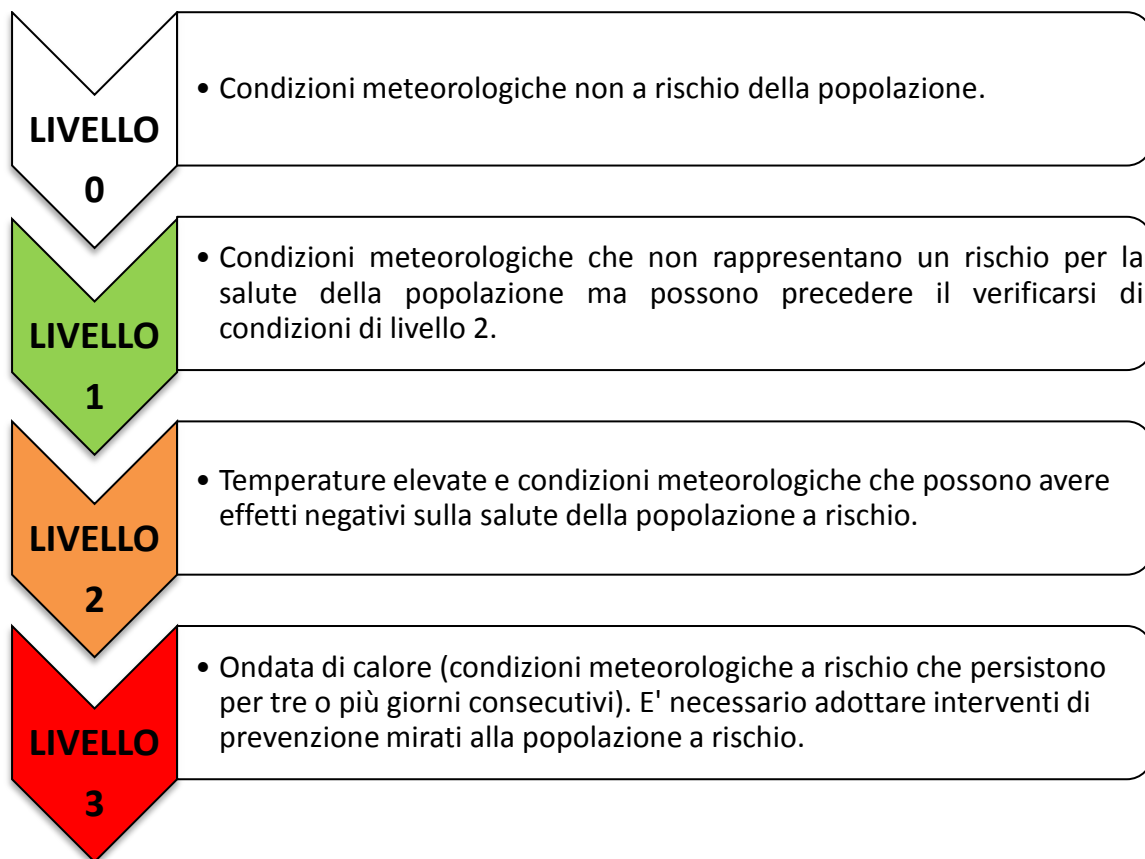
LIVELLO 0

• Condizioni meteorologiche non a rischio della popolazione.

LIVELLO 1

• Condizioni meteorologiche che non rappresentano un rischio per la salute della popolazione ma possono precedere il verificarsi di condizioni di livello 2.

LIVELLO 2

• Temperature elevate e condizioni meteorologiche che possono avere effetti negativi sulla salute della popolazione a rischio.

LIVELLO 3

• Ondata di calore (condizioni meteorologiche a rischio che persistono per tre o più giorni consecutivi). E' necessario adottare interventi di prevenzione mirati alla popolazione a rischio.